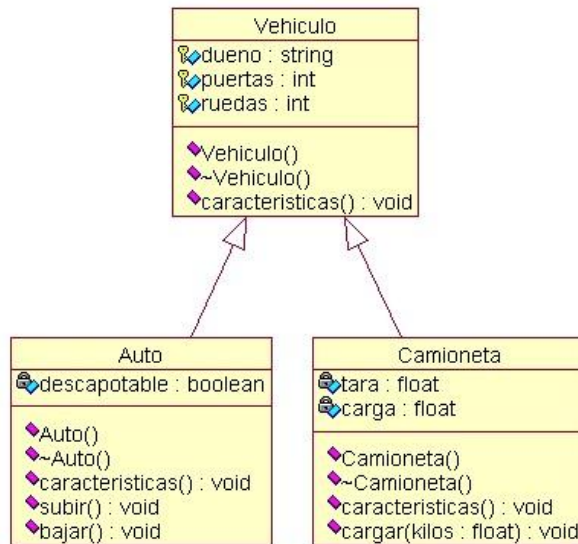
Vehiculo
dueno : string
puertas : int
ruedas : int

Vehiculo()
~Vehiculo()
caracteristicas() : void

Auto
descapotable : boolean

Auto()
~Auto()
caracteristicas() : void
subir() : void
bajar() : void

Camioneta
tara : float
carga : float

Camioneta()
~Camioneta()
caracteristicas() : void
cargar(kilos : float) : void